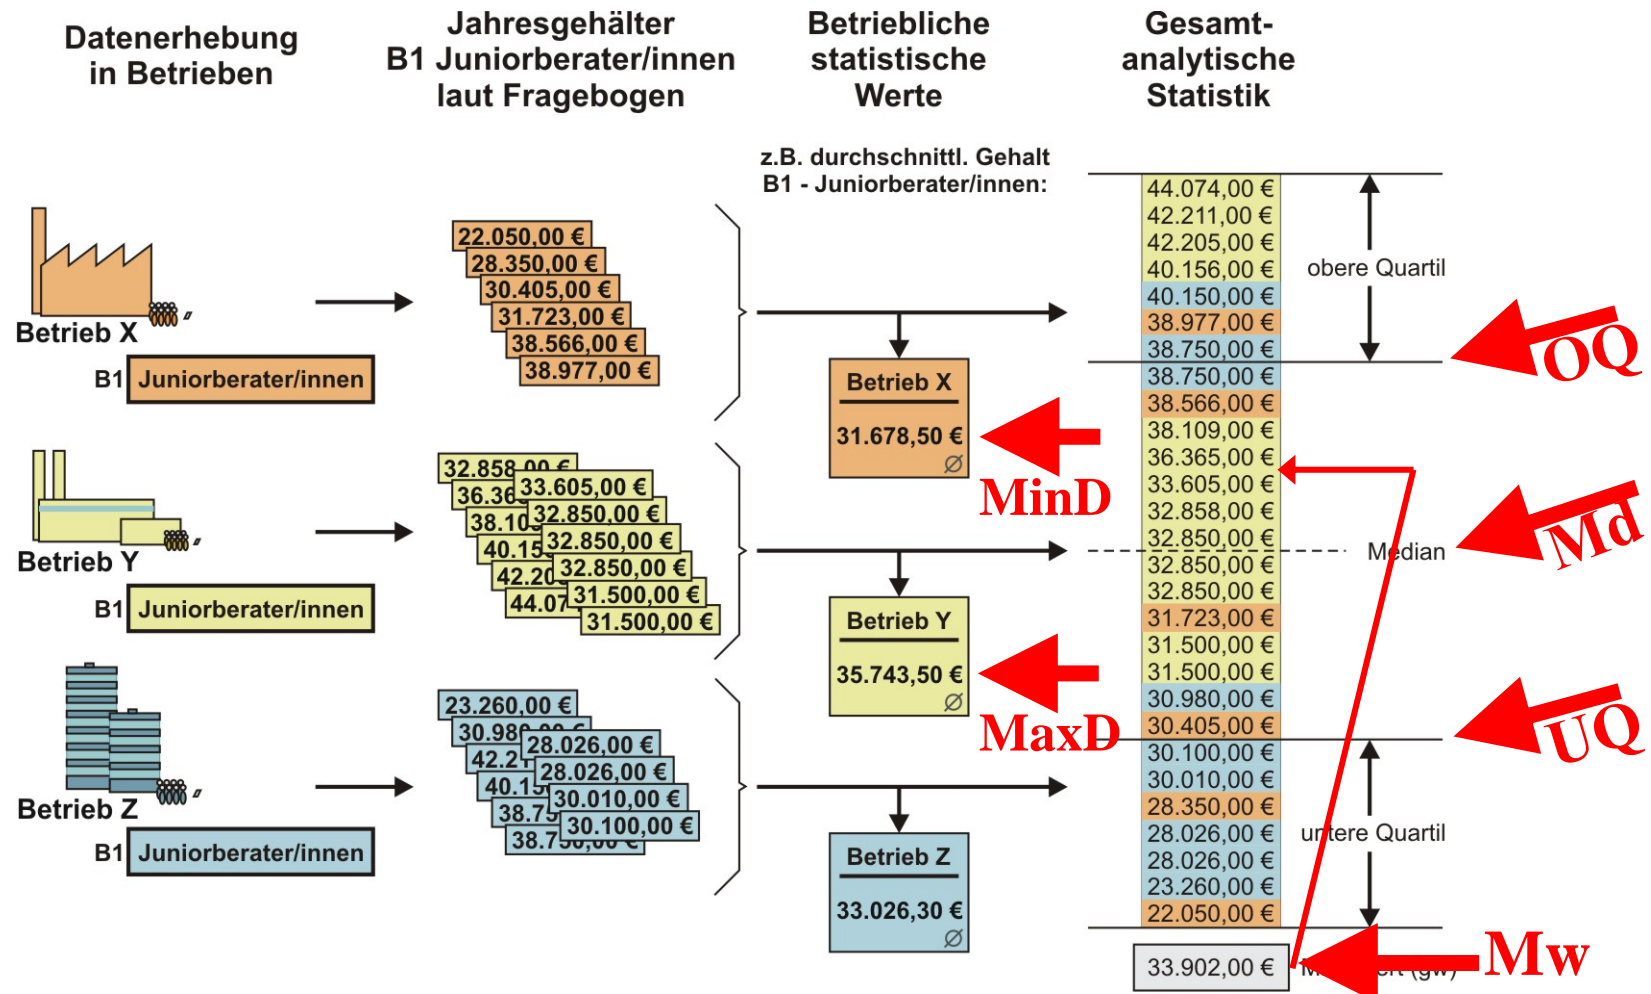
Datenerhebung in Betrieben

Jahresgehälter B1 Juniorberater/innen laut Fragebogen

Betriebliche statistische Werte

Gesamt-analytische Statistik

z.B. durchschnittl. Gehalt B1 - Juniorberater/innen:

Betrieb X

B1 Juniorberater/innen

22.050,00 €
28.350,00 €
30.405,00 €
31.723,00 €
38.566,00 €
38.977,00 €

Betrieb X
31.678,50 €
Ø

MinD

Betrieb Y

B1 Juniorberater/innen

32.858,00 €
36.36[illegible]
38.10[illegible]
40.15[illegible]
42.20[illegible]
44.07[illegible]
33.605,00 €
32.850,00 €
32.850,00 €
32.850,00 €
31.500,00 €
31.500,00 €

Betrieb Y
35.743,50 €
Ø

MaxD

Betrieb Z

B1 Juniorberater/innen

23.260,00 €
30.98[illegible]
42.21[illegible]
40.15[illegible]
38.75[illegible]
38.7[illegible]
28.026,00 €
28.026,00 €
30.010,00 €
30.100,00 €

Betrieb Z
33.026,30 €
Ø

44.074,00 €
42.211,00 €
42.205,00 €
40.156,00 €
40.150,00 €
38.977,00 €
38.750,00 €
38.750,00 €
38.566,00 €
38.109,00 €
36.365,00 €
33.605,00 €
32.858,00 €
32.850,00 €
32.850,00 €
32.850,00 €
31.723,00 €
31.500,00 €
31.500,00 €
30.980,00 €
30.405,00 €
30.100,00 €
30.010,00 €
28.350,00 €
28.026,00 €
28.026,00 €
23.260,00 €
22.050,00 €

33.902,00 €

obere Quartil

OQ

Median

Md

UQ

untere Quartil

M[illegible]rt (gw)

Mw